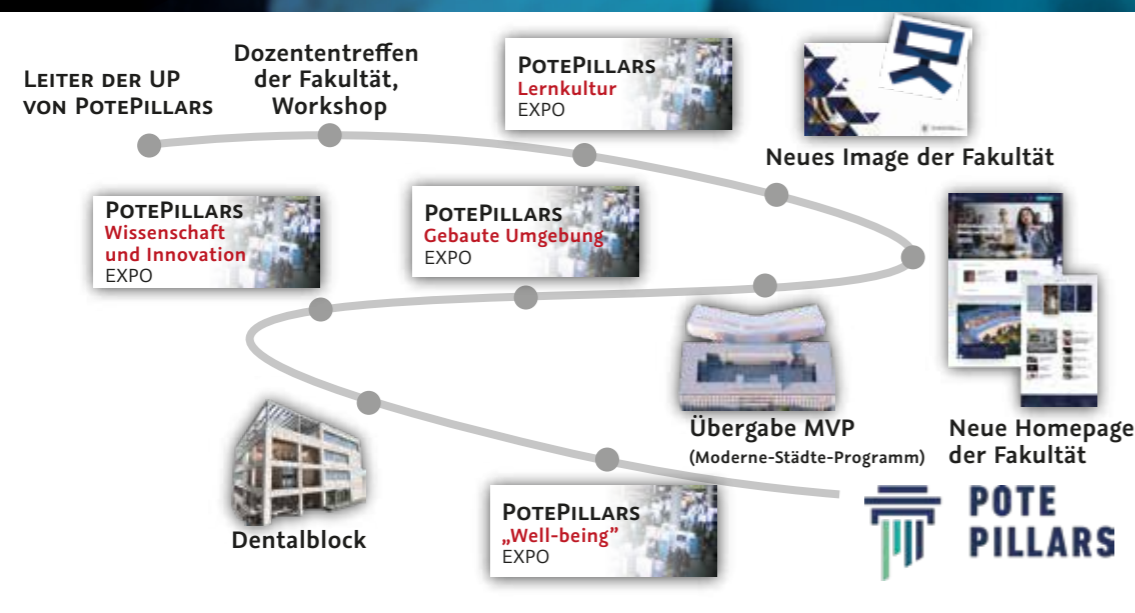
Leiter der UP von PotePillars

Dozententreffen der Fakultät, Workshop

PotePillars
Lernkultur
EXPO

Neues Image der Fakultät

PotePillars
Wissenschaft und Innovation
EXPO

PotePillars
Gebaute Umgebung
EXPO

Übergabe MVP
(Moderne-Städte-Programm)

Neue Homepage der Fakultät

Dentalblock

PotePillars
„Well-being"
EXPO

POTE PILLARS